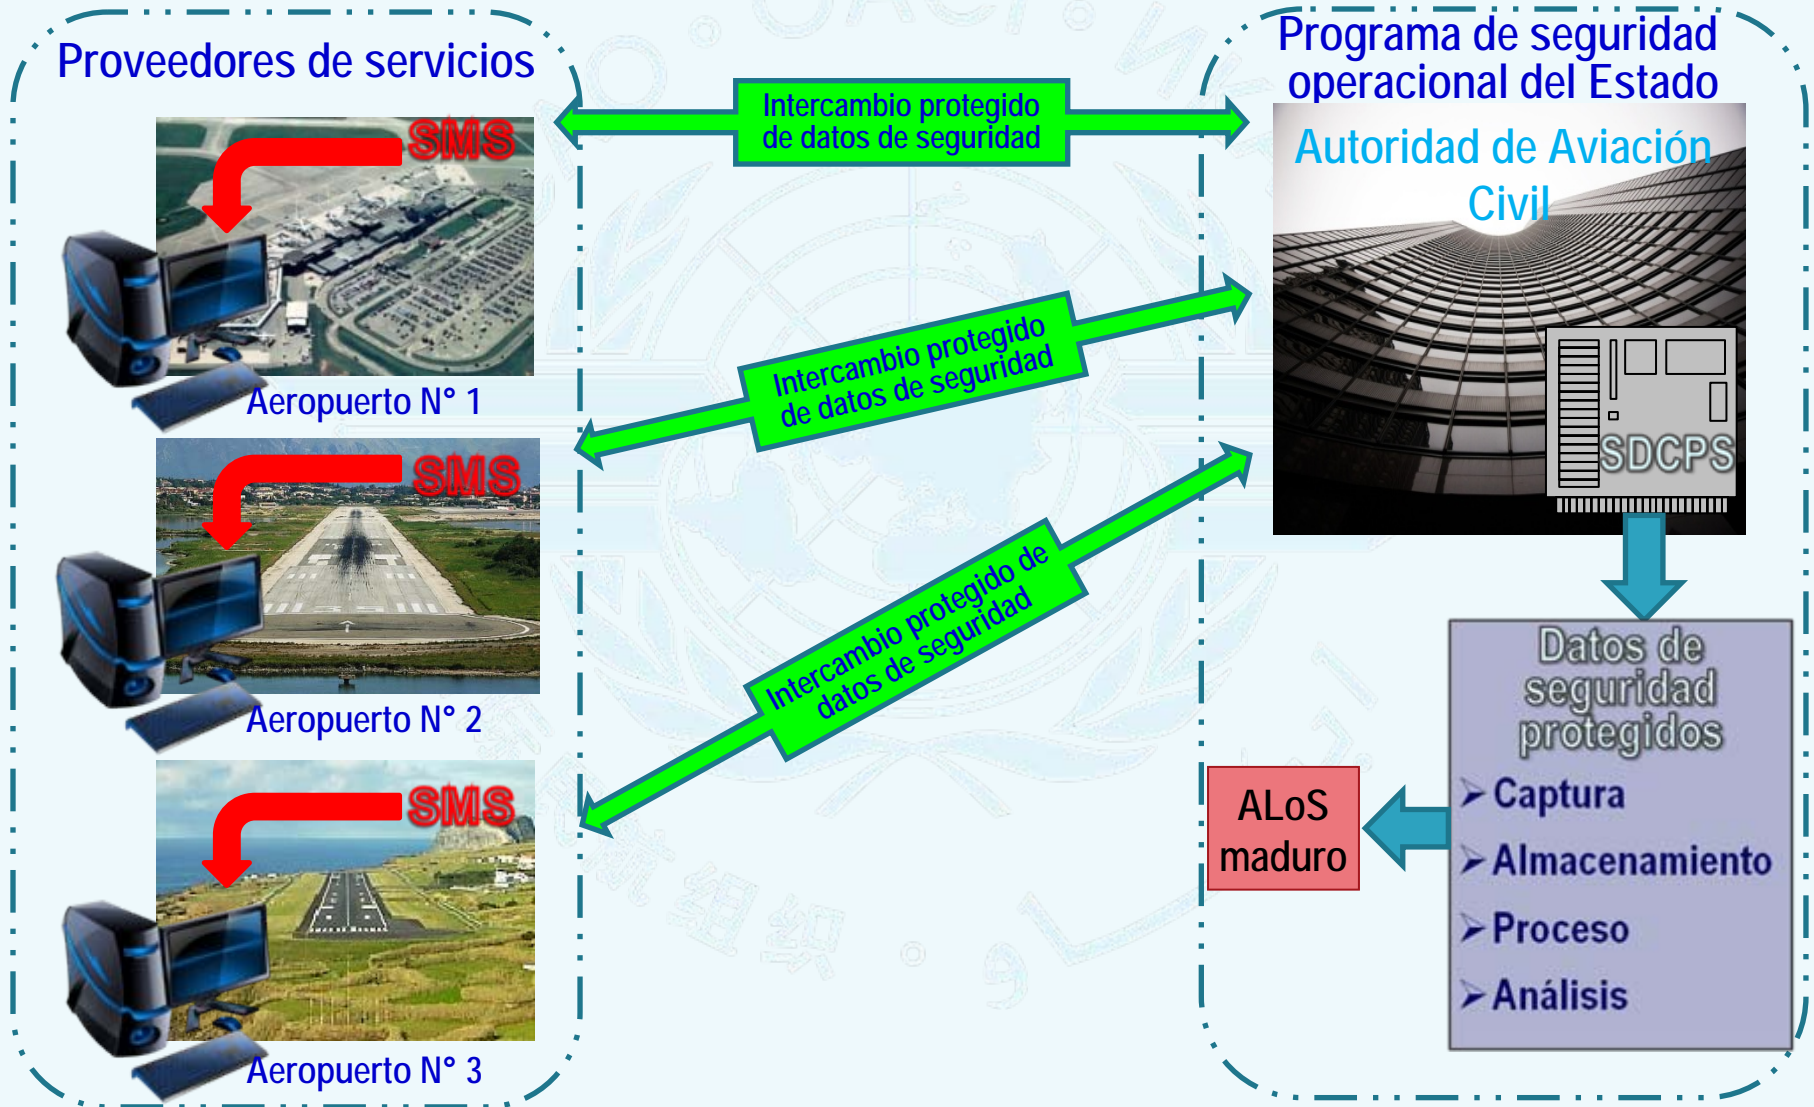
Proveedores de servicios

SMS

Aeropuerto N° 1

SMS

Aeropuerto N° 2

SMS

Aeropuerto N° 3

Intercambio protegido de datos de seguridad

Intercambio protegido de datos de seguridad

Intercambio protegido de datos de seguridad

Programa de seguridad operacional del Estado

Autoridad de Aviación Civil

SDCPS

Datos de seguridad protegidos

➢Captura

➢Almacenamiento

➢Proceso

➢Análisis

ALoS maduro